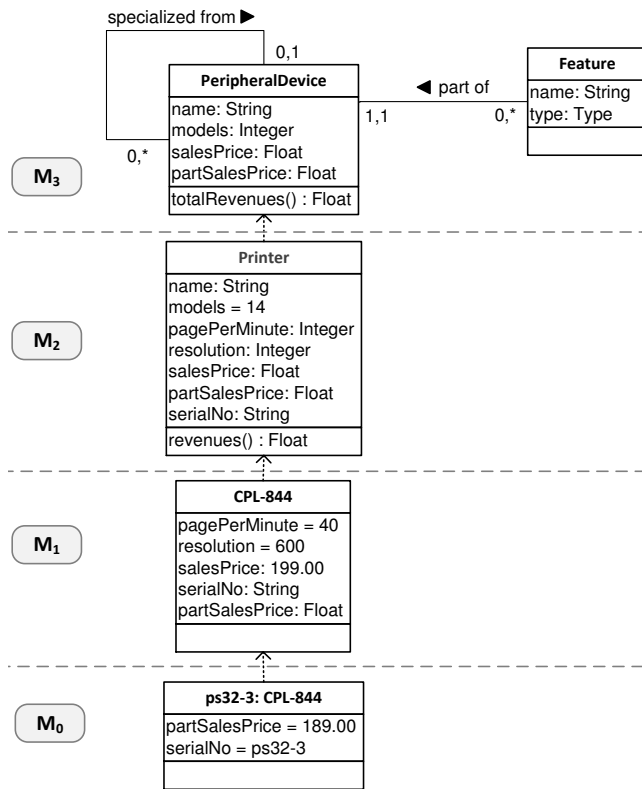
specialized from ▶

0,1

PeripheralDevice

name: String
models: Integer
salesPrice: Float
partSalesPrice: Float

totalRevenues() : Float

0,*

◀ part of

1,1

0,*

Feature

name: String
type: Type

$M_3$

Printer

name: String
models = 14
pagePerMinute: Integer
resolution: Integer
salesPrice: Float
partSalesPrice: Float
serialNo: String

revenues() : Float

$M_2$

CPL-844

pagePerMinute = 40
resolution = 600
salesPrice: 199.00
serialNo: String
partSalesPrice: Float

$M_1$

ps32-3: CPL-844

partSalesPrice = 189.00
serialNo = ps32-3

$M_0$